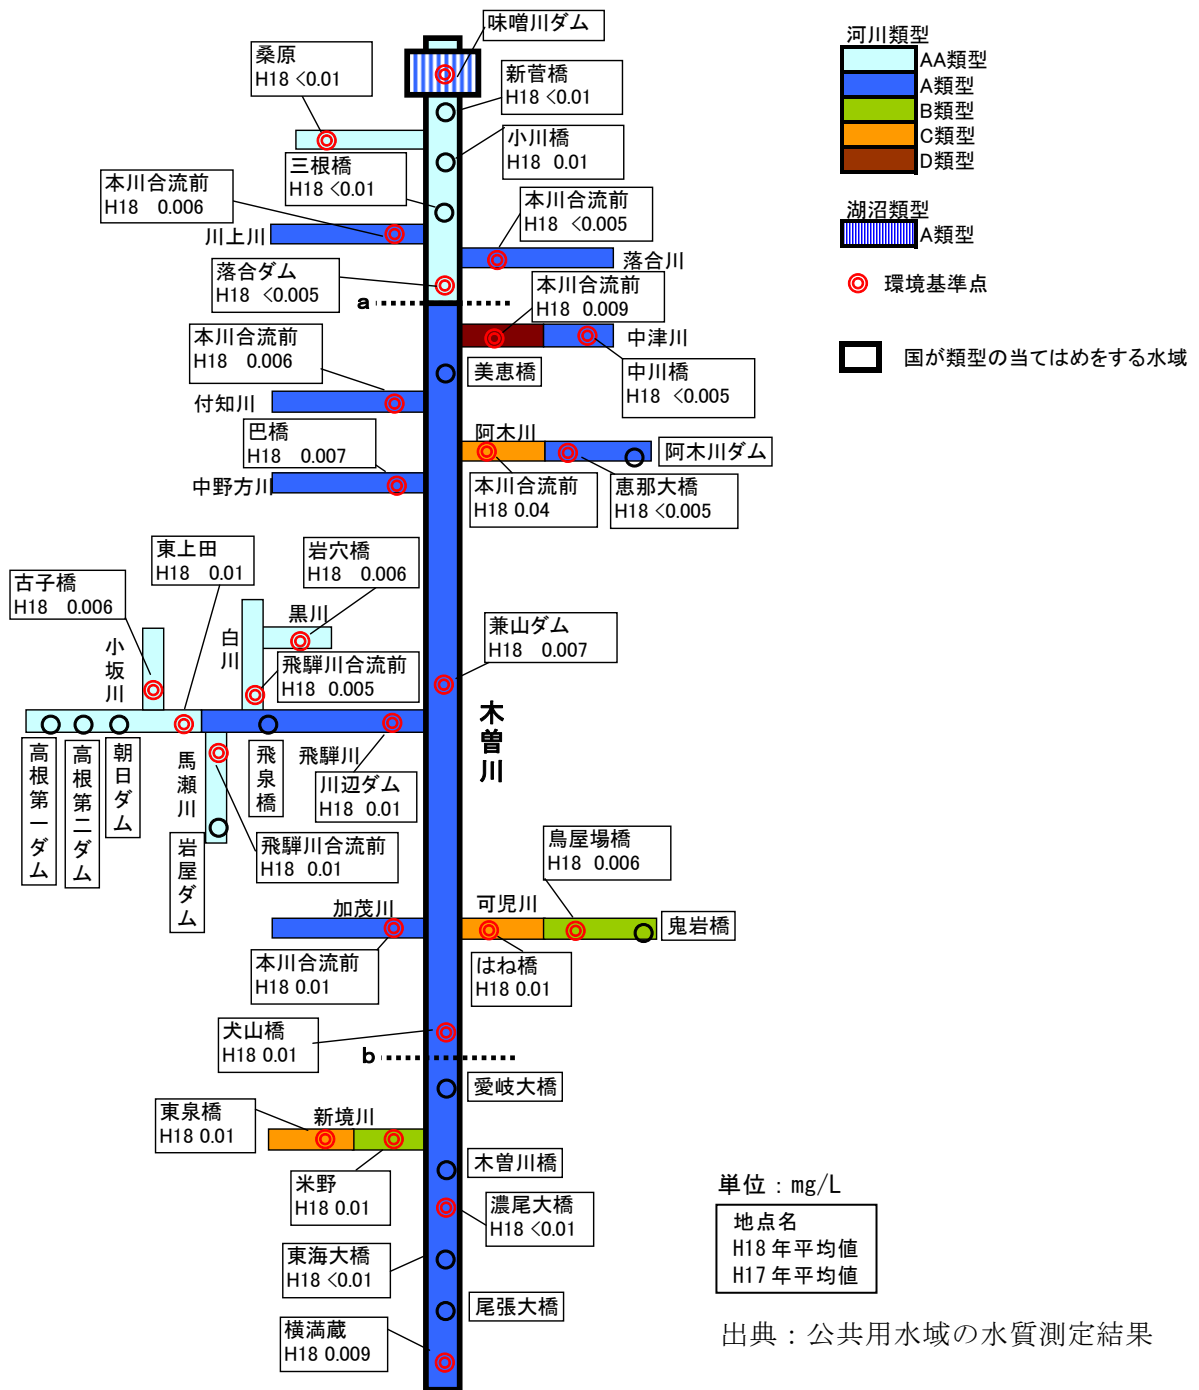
味噌川ダム

桑原
H18 <0.01

新菅橋
H18 <0.01

小川橋
H18 0.01

三根橋
H18 <0.01

本川合流前
H18 0.006

川上川

本川合流前
H18 <0.005

落合川

落合ダム
H18 <0.005

a

本川合流前
H18 0.009

中津川

本川合流前
H18 0.006

美恵橋

中川橋
H18 <0.005

付知川

巴橋
H18 0.007

阿木川

阿木川ダム

中野方川

本川合流前
H18 0.04

恵那大橋
H18 <0.005

東上田
H18 0.01

岩穴橋
H18 0.006

古子橋
H18 0.006

黒川

兼山ダム
H18 0.007

小坂川

白川

飛騨川合流前
H18 0.005

木曽川

高根第一ダム

高根第二ダム

朝日ダム

馬瀬川

飛泉橋

飛騨川

川辺ダム
H18 0.01

岩屋ダム

飛騨川合流前
H18 0.01

鳥屋場橋
H18 0.006

加茂川

可児川

鬼岩橋

本川合流前
H18 0.01

はね橋
H18 0.01

犬山橋
H18 0.01

b

愛岐大橋

東泉橋
H18 0.01

新境川

米野
H18 0.01

木曽川橋

濃尾大橋
H18 <0.01

東海大橋
H18 <0.01

尾張大橋

横満蔵
H18 0.009

河川類型
AA類型
A類型
B類型
C類型
D類型

湖沼類型
A類型

環境基準点

国が類型の当てはめをする水域

単位：mg/L

地点名
H18年平均値
H17年平均値

出典：公共用水域の水質測定結果